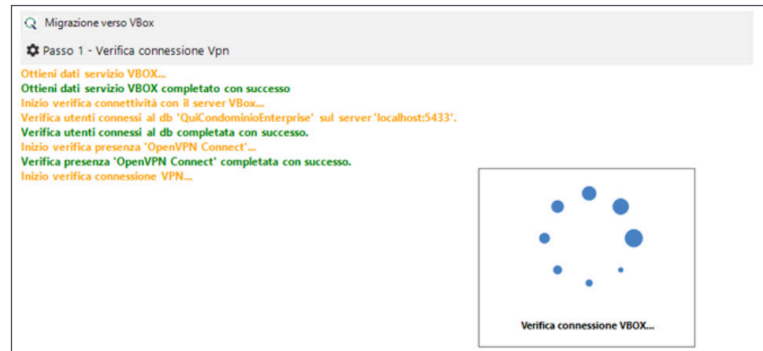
Migrazione verso VBox

Passo 1 - Verifica connessione Vpn

Ottieni dati servizio VBOX...
Ottieni dati servizio VBOX completato con successo
Inizio verifica connettività con il server VBox...
Verifica utenti connessi al db 'QuiCondominioEnterprise' sul server 'localhost:5433'.
Verifica utenti connessi al db completata con successo.
Inizio verifica presenza 'OpenVPN Connect'...
Verifica presenza 'OpenVPN Connect' completata con successo.
Inizio verifica connessione VPN...

Verifica connessione VBOX...